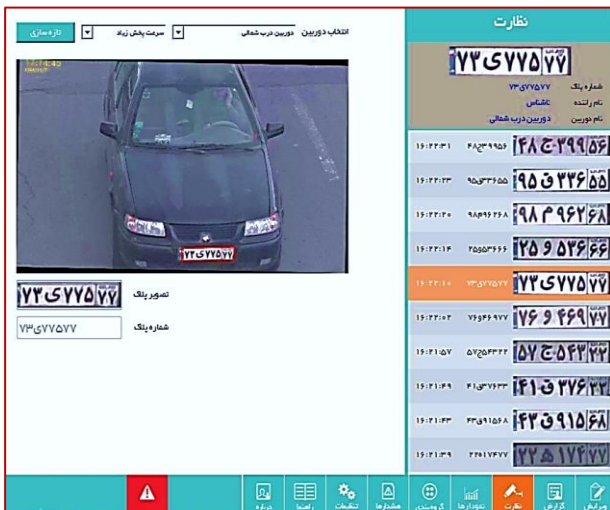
نظارت

۷۳ ی ۷۷۵ ۷۷

شماره پلاک ۷۳ی۷۷۵۷۷
نام راننده ناشناس
نام دوربین دوربین درب شمالی

۱۶:۲۲:۳۱ ۴۸ ج ۲۹۹ ۵۶
۱۶:۲۲:۲۳ ۹۵ ق ۳۳۶ ۵۵
۱۶:۲۲:۲۰ ۹۸ م ۹۶۲ ۶۸
۱۶:۲۲:۱۴ ۲۵ ی ۵۲۶ ۶۶
۱۶:۲۲:۱۰ ۷۳ ی ۷۷۵ ۷۷
۱۶:۲۲:۰۲ ۷۶ و ۴۶۹ ۷۷
۱۶:۲۱:۵۷ ۵۷ ج ۵۴۳ ۴۴
۱۶:۲۱:۴۹ ۴۱ ق ۳۷۶ ۳۳
۱۶:۲۱:۴۳ ۴۲ ق ۹۱۵ ۶۸
۱۶:۲۱:۳۹ ۲۲ ب ۱۷۴ ۷۷

انتخاب دوربین دوربین درب شمالی سرعت پخش زیاد تازه سازی

۷۳ ی ۷۷۵ ۷۷

تصویر پلاک ۷۳ ی ۷۷۵ ۷۷

شماره پلاک ۷۳ی۷۷۵۷۷

درباره راهنما تنظیمات هشدارها گزارش نمودارها نظارت گزارش رخداد ویرایش